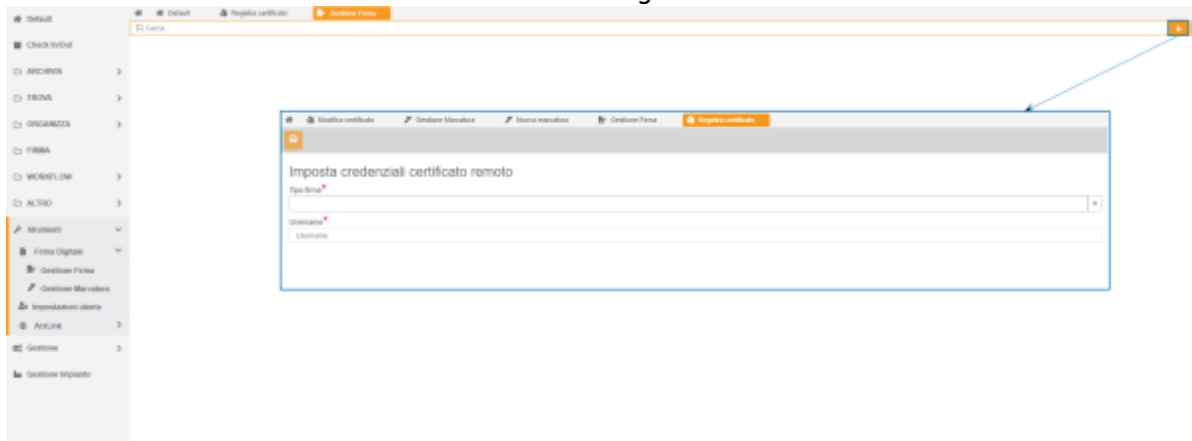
Default
Check In/Out
ARCHIVIA
TROVA
ORGANIZZA
FIRMA
WORKFLOW
ALTRO
Strumenti
Firma Digitale
Gestione Firma
Gestione Marcatura
Impostazioni utente
ArxLink
Gestione
Gestione Impianto

Default | Registra certificato | Gestione Firma
Cerca...

Modifica certificato | Gestione Marcatura | Nuova marcatura | Gestione Firma | Registra certificato

Imposta credenziali certificato remoto
Tipo firma*
Username*
Username